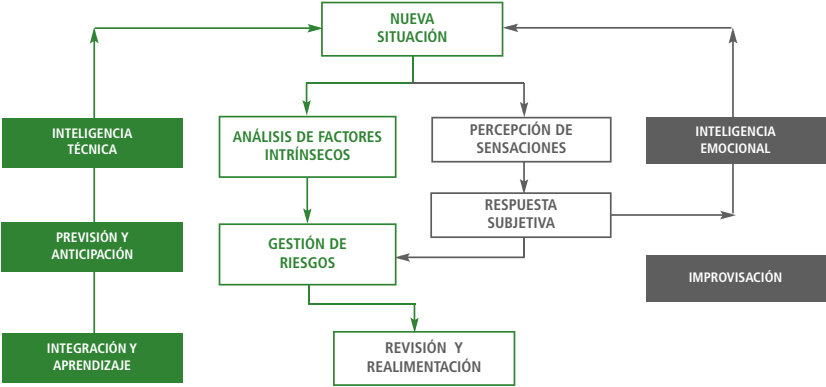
NUEVA SITUACIÓN

INTELIGENCIA TÉCNICA

ANÁLISIS DE FACTORES INTRÍNSECOS

PERCEPCIÓN DE SENSACIONES

INTELIGENCIA EMOCIONAL

RESPUESTA SUBJETIVA

PREVISIÓN Y ANTICIPACIÓN

GESTIÓN DE RIESGOS

IMPROVISACIÓN

INTEGRACIÓN Y APRENDIZAJE

REVISIÓN Y REALIMENTACIÓN